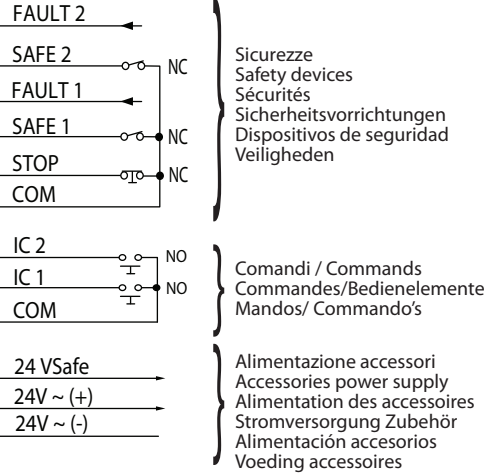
FAULT 2
SAFE 2
NC
FAULT 1
SAFE 1
NC
STOP
NC
COM

Sicurezze
Safety devices
Sécurités
Sicherheitsvorrichtungen
Dispositivos de seguridad
Veiligheden

IC 2
NO
IC 1
NO
COM

Comandi / Commands
Commandes/Bedienelemente
Mandos/ Commando's

24 VSafe
24V ~ (+)
24V ~ (-)

Alimentazione accessori
Accessories power supply
Alimentation des accessoires
Stromversorgung Zubehör
Alimentación accesorios
Voeding accessoires